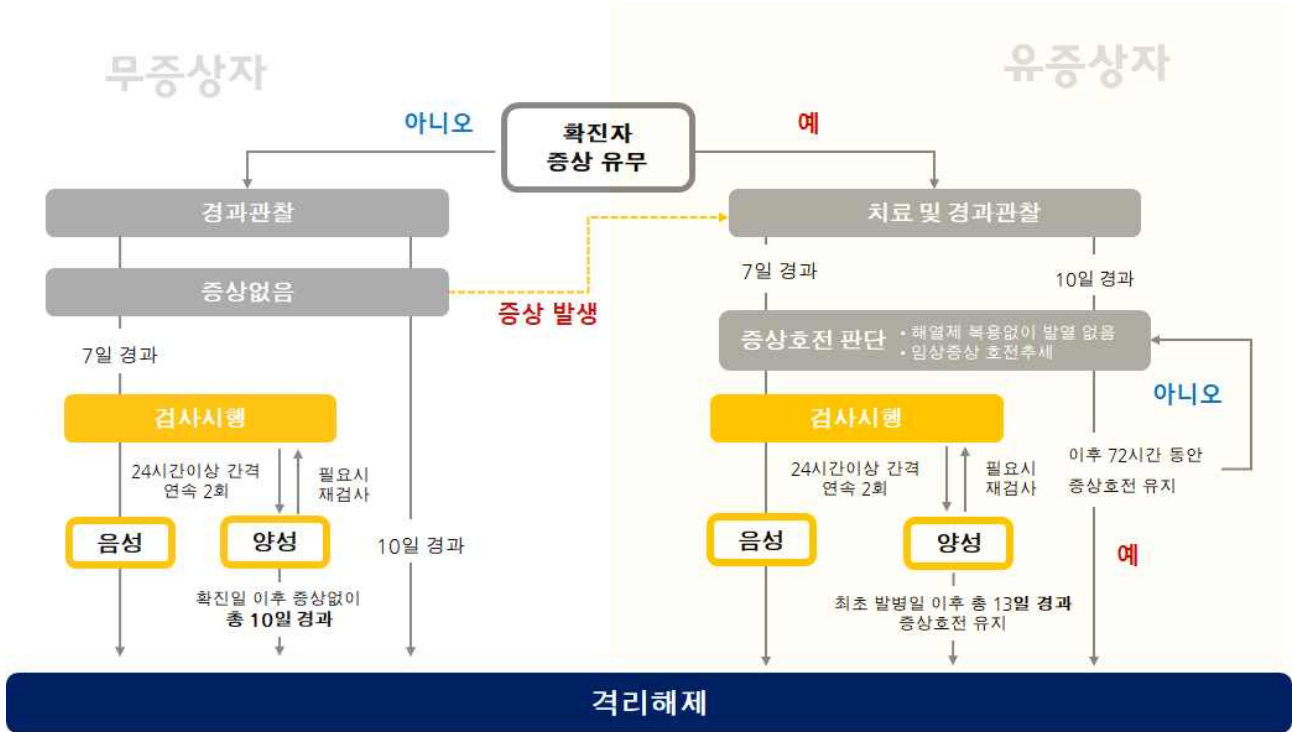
무증상자

유증상자

아니오

확진자
증상 유무

예

경과관찰

치료 및 경과관찰

증상없음

증상 발생

7일 경과

10일 경과

7일 경과

증상호전 판단 • 해열제 복용없이 발열 없음 • 임상증상 호전추세

아니오

검사시행

24시간이상 간격 연속 2회

필요시 재검사

음성

양성

10일 경과

확진일 이후 증상없이 총 10일 경과

검사시행

24시간이상 간격 연속 2회

필요시 재검사

음성

양성

최초 발병일 이후 총 13일 경과 증상호전 유지

이후 72시간 동안 증상호전 유지

예

격리해제